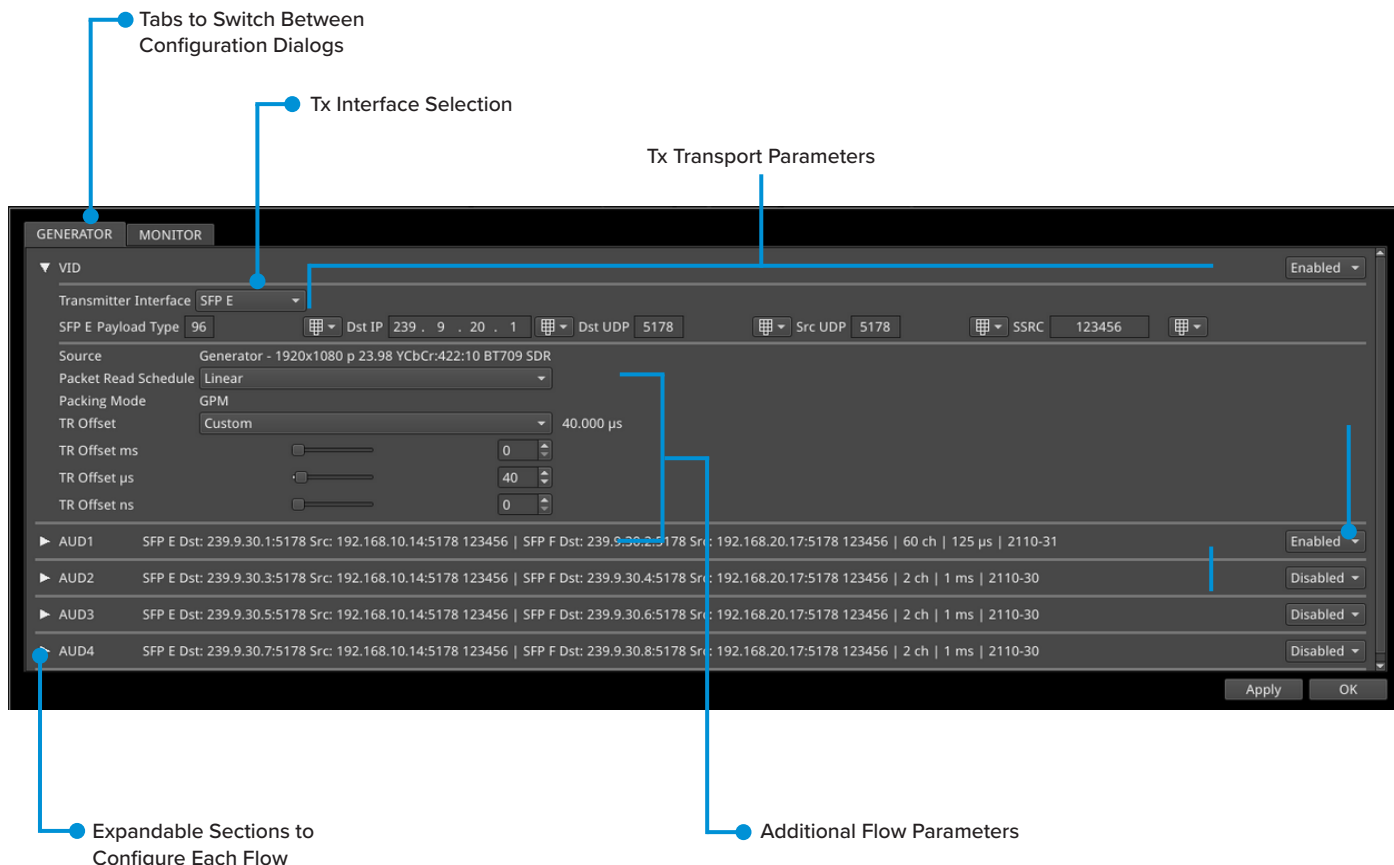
Tabs to Switch Between Configuration Dialogs

Tx Interface Selection

Tx Transport Parameters

GENERATOR MONITOR

▼ VID

Enabled

Transmitter Interface SFP E

SFP E Payload Type 96

Dst IP 239 . 9 . 20 . 1

Dst UDP 5178

Src UDP 5178

SSRC 123456

Source Generator - 1920x1080 p 23.98 YCbCr:422:10 BT709 SDR

Packet Read Schedule Linear

Packing Mode GPM

TR Offset Custom 40.000 µs

TR Offset ms 0

TR Offset µs 40

TR Offset ns 0

► AUD1 SFP E Dst: 239.9.30.1:5178 Src: 192.168.10.14:5178 123456 | SFP F Dst: 239.9.30.2:5178 Src: 192.168.20.17:5178 123456 | 60 ch | 125 µs | 2110-31 Enabled

► AUD2 SFP E Dst: 239.9.30.3:5178 Src: 192.168.10.14:5178 123456 | SFP F Dst: 239.9.30.4:5178 Src: 192.168.20.17:5178 123456 | 2 ch | 1 ms | 2110-30 Disabled

► AUD3 SFP E Dst: 239.9.30.5:5178 Src: 192.168.10.14:5178 123456 | SFP F Dst: 239.9.30.6:5178 Src: 192.168.20.17:5178 123456 | 2 ch | 1 ms | 2110-30 Disabled

► AUD4 SFP E Dst: 239.9.30.7:5178 Src: 192.168.10.14:5178 123456 | SFP F Dst: 239.9.30.8:5178 Src: 192.168.20.17:5178 123456 | 2 ch | 1 ms | 2110-30 Disabled

Apply OK

Expandable Sections to Configure Each Flow

Additional Flow Parameters